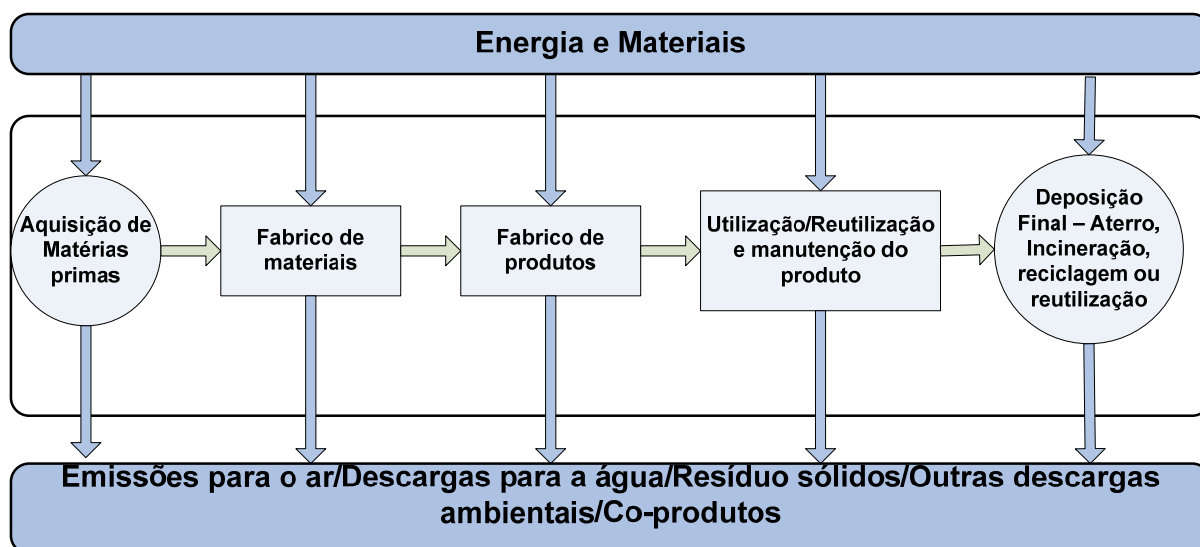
Energia e Materiais

Aquisição de Matérias primas

Fabrico de materiais

Fabrico de produtos

Utilização/Reutilização e manutenção do produto

Deposição Final – Aterro, Incineração, reciclagem ou reutilização

Emissões para o ar/Descargas para a água/Resíduo sólidos/Outras descargas ambientais/Co-produtos